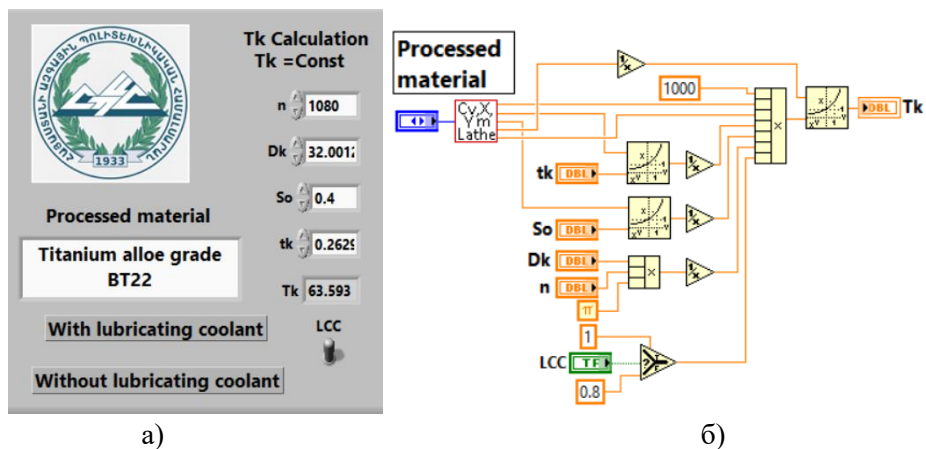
ՀԱՅԱՍՏԱՆԻ ԱԶԳԱՅԻՆ ՊՈԼԻՏԵԽՆԻԿԱԿԱՆ ՀԱՄԱԼՍԱՐԱՆ
1933

Tk Calculation
Tk =Const

n 1080
Dk 32.0012
So 0.4
tk 0.2629
Tk 63.593

Processed material

Titanium alloe grade BT22

With lubricating coolant

LCC

Without lubricating coolant

а)

Processed material

Cv,X
Ym
Lathe

1000

DBL Tk

tk DBL

So DBL

Dk DBL

n DBL

π

1

LCC TF

0.8

б)